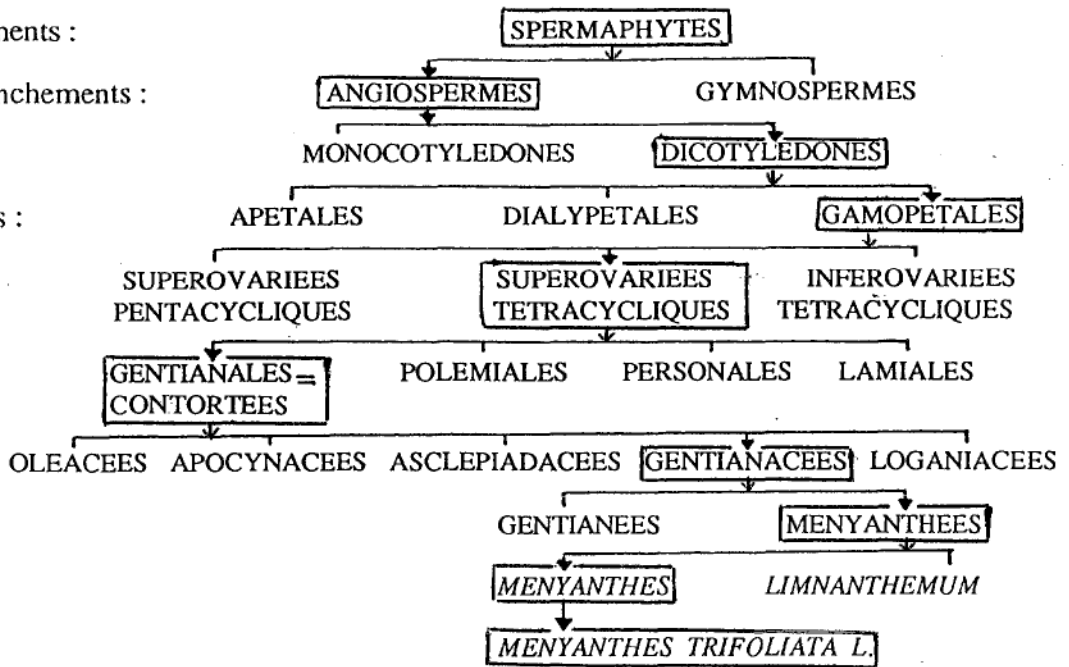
nents :

nchements :

s :

SPERMAPHYTES

ANGIOSPERMES GYMNOSPERMES

MONOCOTYLEDONES DICOTYLEDONES

APETALES DIALYPETALES GAMOPETALES

SUPEROVARIEES PENTACYCLIQUES

SUPEROVARIEES TETRACYCLIQUES

INFEROVARIEES TETRACYCLIQUES

GENTIANALES = CONTORTEES

POLEMIALES PERSONALES LAMIALES

OLEACEES APOCYNACEES ASCLEPIADACEES GENTIANACEES LOGANIACEES

GENTIANEES MENYANTHEES

*MENYANTHES* *LIMNANTHEMUM*

*MENYANTHES TRIFOLIATA L.*